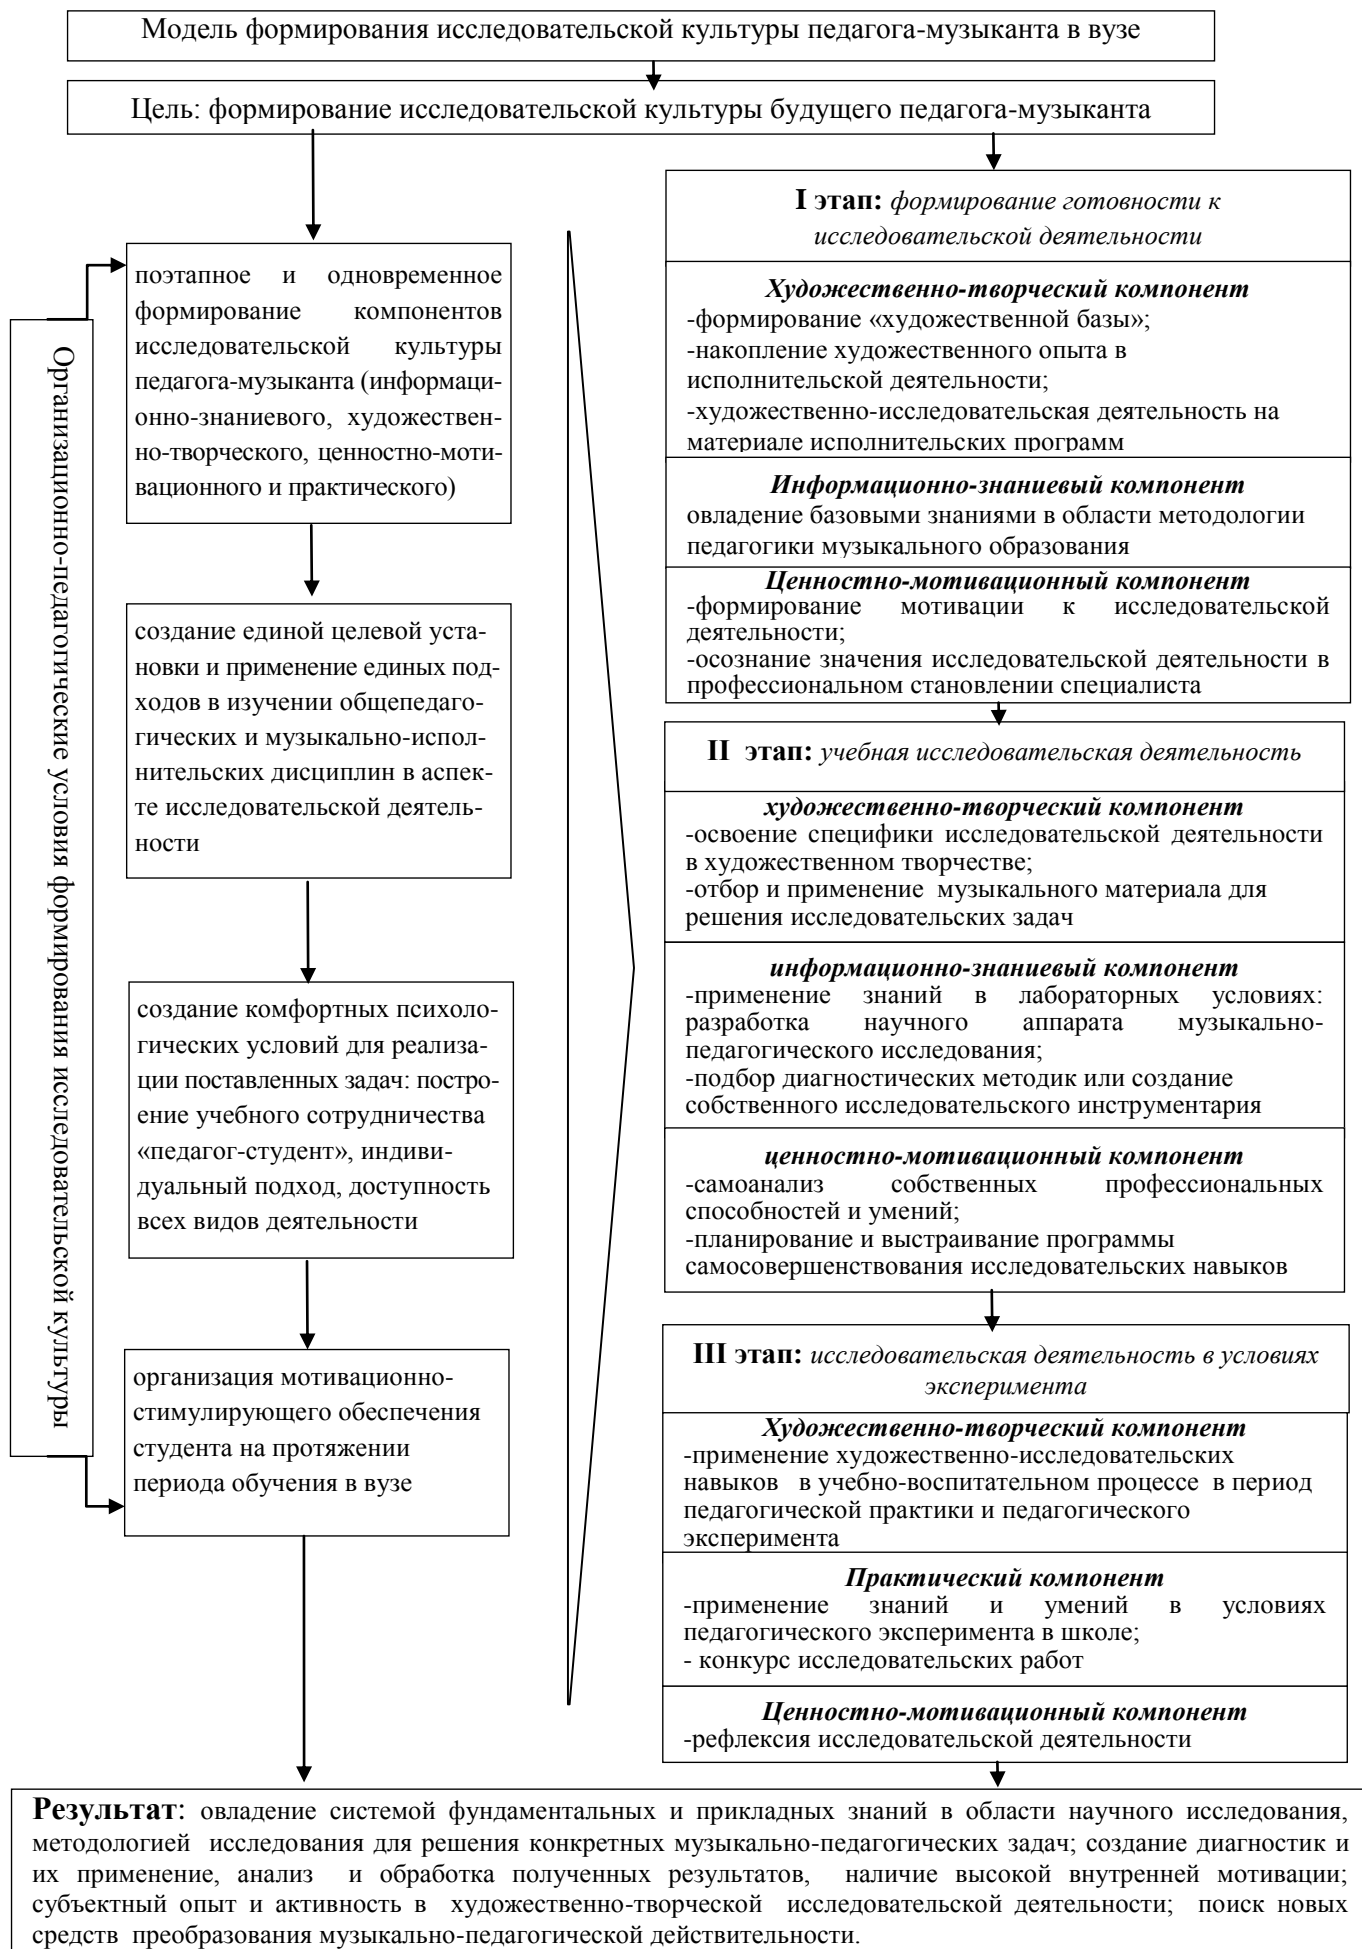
Модель формирования исследовательской культуры педагога-музыканта в вузе

Цель: формирование исследовательской культуры будущего педагога-музыканта

Организационно-педагогические условия формирования исследовательской культуры

поэтапное и одновременное формирование компонентов исследовательской культуры педагога-музыканта (информационно-знаниевого, художественно-творческого, ценностно-мотивационного и практического)

создание единой целевой установки и применение единых подходов в изучении общепедагогических и музыкально-исполнительских дисциплин в аспекте исследовательской деятельности

создание комфортных психологических условий для реализации поставленных задач: построение учебного сотрудничества «педагог-студент», индивидуальный подход, доступность всех видов деятельности

организация мотивационно-стимулирующего обеспечения студента на протяжении периода обучения в вузе

**I этап:** *формирование готовности к исследовательской деятельности*

*Художественно-творческий компонент*
-формирование «художественной базы»;
-накопление художественного опыта в исполнительской деятельности;
-художественно-исследовательская деятельность на материале исполнительских программ

*Информационно-знаниевый компонент*
овладение базовыми знаниями в области методологии педагогики музыкального образования

*Ценностно-мотивационный компонент*
-формирование мотивации к исследовательской деятельности;
-осознание значения исследовательской деятельности в профессиональном становлении специалиста

**II этап:** *учебная исследовательская деятельность*

*художественно-творческий компонент*
-освоение специфики исследовательской деятельности в художественном творчестве;
-отбор и применение музыкального материала для решения исследовательских задач

*информационно-знаниевый компонент*
-применение знаний в лабораторных условиях: разработка научного аппарата музыкально-педагогического исследования;
-подбор диагностических методик или создание собственного исследовательского инструментария

*ценностно-мотивационный компонент*
-самоанализ собственных профессиональных способностей и умений;
-планирование и выстраивание программы самосовершенствования исследовательских навыков

**III этап:** *исследовательская деятельность в условиях эксперимента*

*Художественно-творческий компонент*
-применение художественно-исследовательских навыков в учебно-воспитательном процессе в период педагогической практики и педагогического эксперимента

*Практический компонент*
-применение знаний и умений в условиях педагогического эксперимента в школе;
- конкурс исследовательских работ

*Ценностно-мотивационный компонент*
-рефлексия исследовательской деятельности

**Результат**: овладение системой фундаментальных и прикладных знаний в области научного исследования, методологией исследования для решения конкретных музыкально-педагогических задач; создание диагностик и их применение, анализ и обработка полученных результатов, наличие высокой внутренней мотивации; субъектный опыт и активность в художественно-творческой исследовательской деятельности; поиск новых средств преобразования музыкально-педагогической действительности.